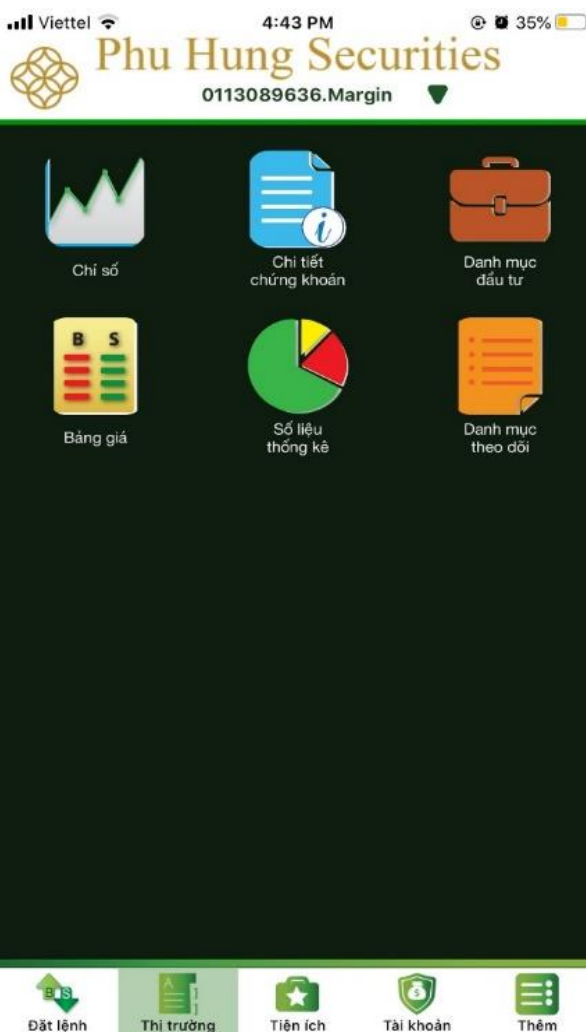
Viettel 4:43 PM 35%

Phu Hung Securities

0113089636.Margin

Chỉ số

Chi tiết chứng khoán

Danh mục đầu tư

B S

Bảng giá

Số liệu thống kê

Danh mục theo dõi

B S

Đặt lệnh

Thị trường

Tiện ích

Tài khoản

Thêm